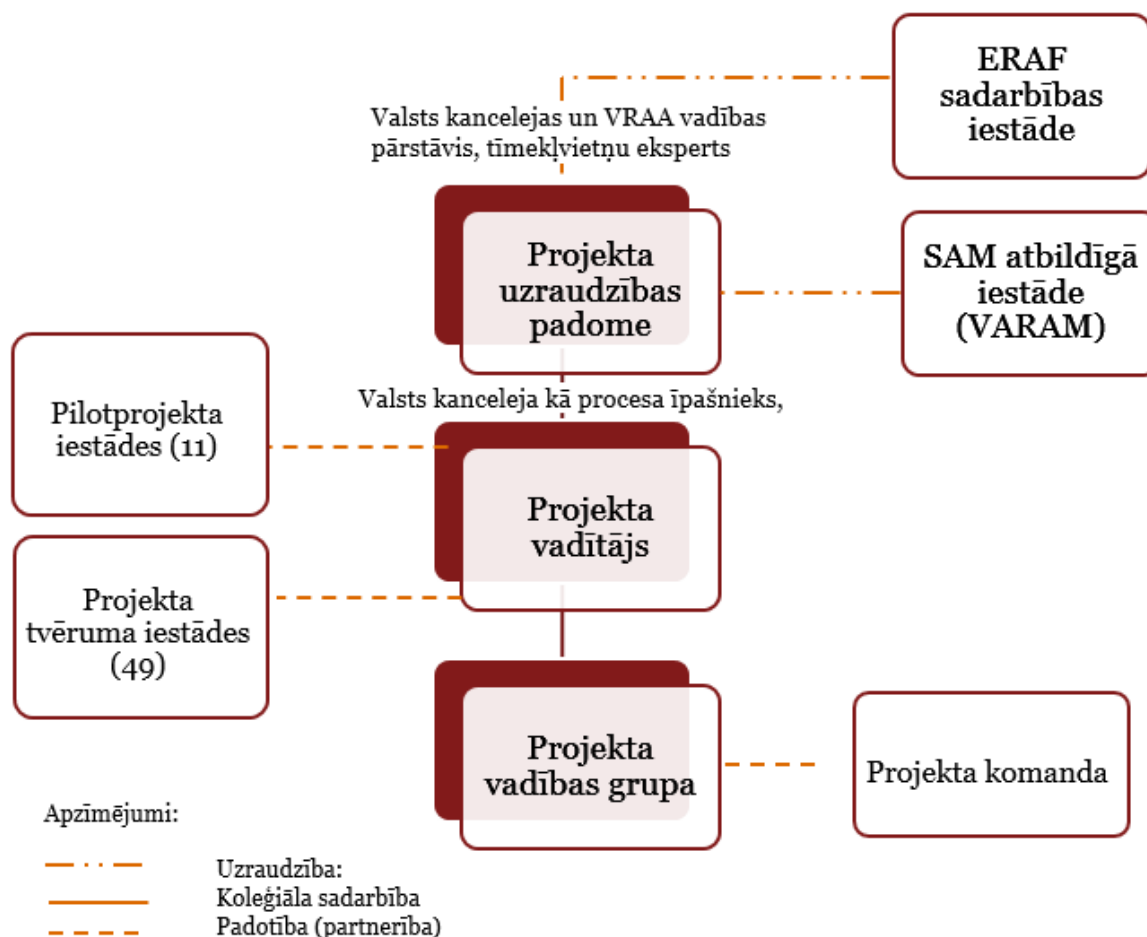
ERAF sadarbības iestāde

Valsts kancelejas un VRAA vadības pārstāvis, tīmekļvietņu eksperts

Projekta uzraudzības padome

SAM atbildīgā iestāde (VARAM)

Pilotprojekta iestādes (11)

Valsts kanceleja kā procesa īpašnieks,

Projekta vadītājs

Projekta tvēruma iestādes (49)

Projekta vadības grupa

Projekta komanda

Apzīmējumi:

Uzraudzība:
Koleģiāla sadarbība
Padotība (partnerība)